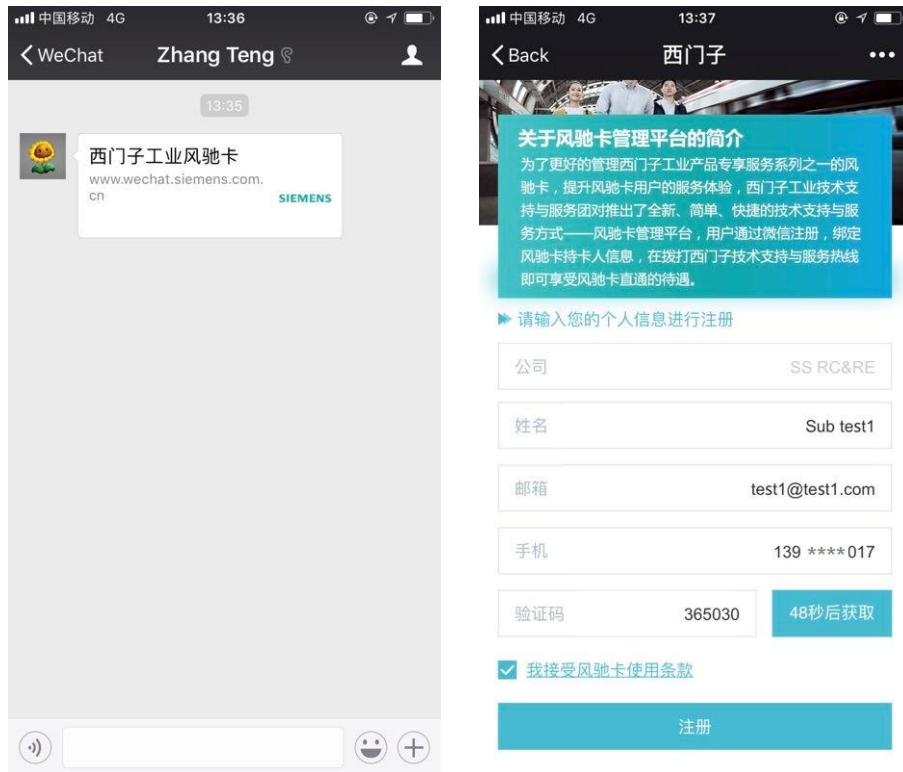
中国移动 4G 13:36

WeChat Zhang Teng

13:35

西门子工业风驰卡
www.wechat.siemens.com.cn
SIEMENS

中国移动 4G 13:37

Back 西门子 •••

关于风驰卡管理平台的简介
为了更好的管理西门子工业产品专享服务系列之一的风驰卡，提升风驰卡用户的服务体验，西门子工业技术支持与服务团对推出了全新、简单、快捷的技术支持与服务方式——风驰卡管理平台，用户通过微信注册，绑定风驰卡持卡人信息，在拨打西门子技术支持与服务热线即可享受风驰卡直通的待遇。

请输入您的个人信息进行注册

| 公司 | SS RC&RE |
|---|---|
| 姓名 | Sub test1 |
| 邮箱 | test1@test1.com |
| 手机 | 139 ****017 |

验证码 365030 48秒后获取

我接受风驰卡使用条款

注册